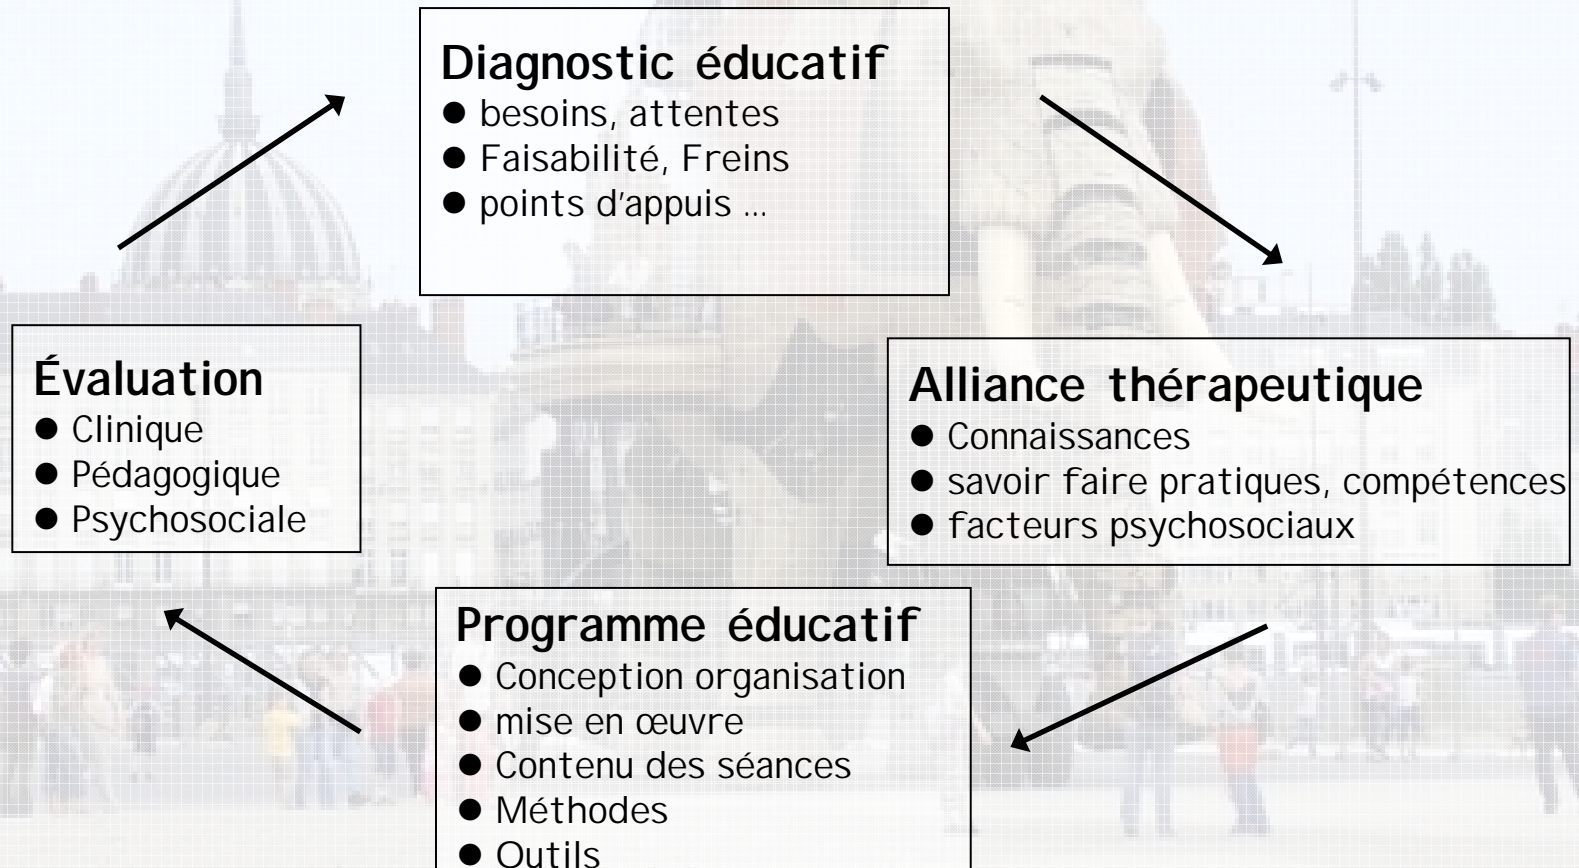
Diagnostic éducatif
- besoins, attentes
- Faisabilité, Freins
- points d'appuis …

Alliance thérapeutique
- Connaissances
- savoir faire pratiques, compétences
- facteurs psychosociaux

Programme éducatif
- Conception organisation
- mise en œuvre
- Contenu des séances
- Méthodes
- Outils

Évaluation
- Clinique
- Pédagogique
- Psychosociale